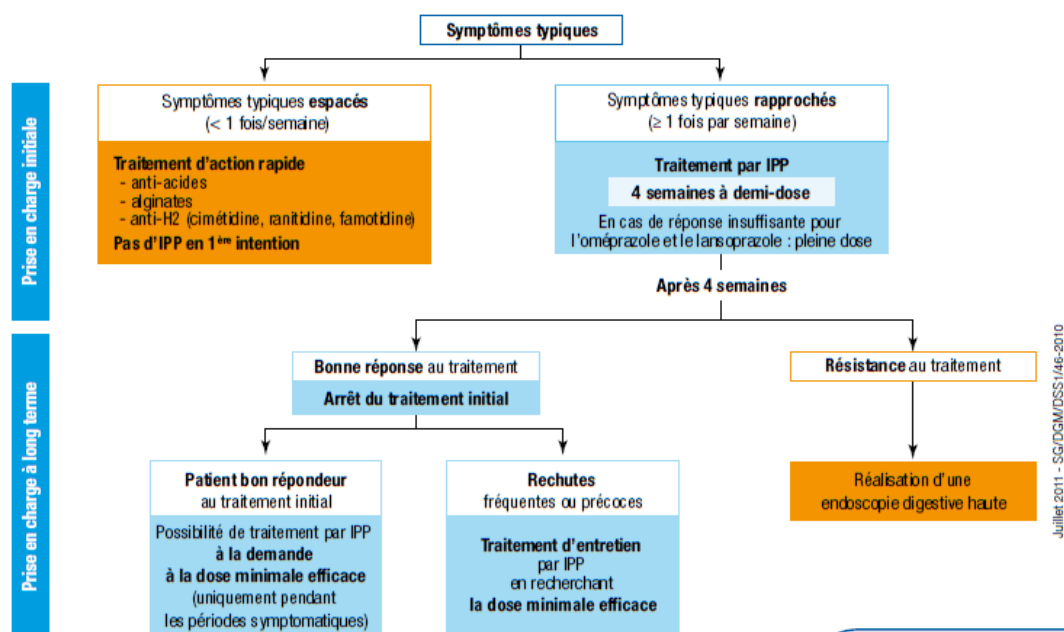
Symptômes typiques

Prise en charge initiale

Symptômes typiques espacés
(< 1 fois/semaine)

Traitement d'action rapide
- anti-acides
- alginates
- anti-H2 (cimétidine, ranitidine, famotidine)
Pas d'IPP en 1ère intention

Symptômes typiques rapprochés
(≥ 1 fois par semaine)

Traitement par IPP
4 semaines à demi-dose
En cas de réponse insuffisante pour l'oméprazole et le lansoprazole : pleine dose

Après 4 semaines

Prise en charge à long terme

Bonne réponse au traitement
Arrêt du traitement initial

Résistance au traitement

Patient bon répondeur
au traitement initial
Possibilité de traitement par IPP
à la demande
à la dose minimale efficace
(uniquement pendant les périodes symptomatiques)

Rechutes
fréquentes ou précoces
Traitement d'entretien
par IPP
en recherchant
la dose minimale efficace

Réalisation d'une endoscopie digestive haute

Juillet 2011 - SG/DGM/DSS1/46-2010